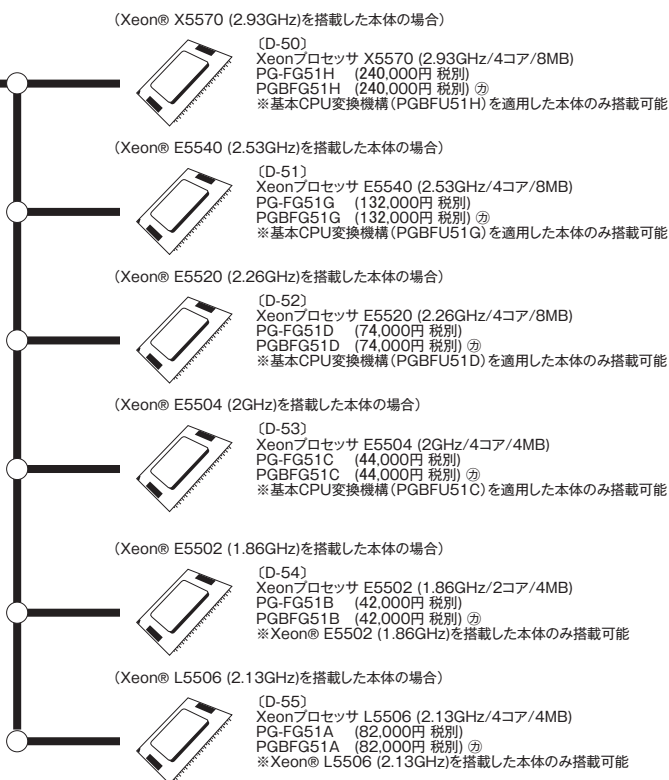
（Xeon® X5570 (2.93GHz)を搭載した本体の場合）

〔D-50〕
Xeonプロセッサ X5570 (2.93GHz/4コア/8MB)
PG-FG51H (240,000円 税別)
PGBFG51H (240,000円 税別) ㋕
※基本CPU変換機構（PGBFU51H）を適用した本体のみ搭載可能

（Xeon® E5540 (2.53GHz)を搭載した本体の場合）

〔D-51〕
Xeonプロセッサ E5540 (2.53GHz/4コア/8MB)
PG-FG51G (132,000円 税別)
PGBFG51G (132,000円 税別) ㋕
※基本CPU変換機構（PGBFU51G）を適用した本体のみ搭載可能

（Xeon® E5520 (2.26GHz)を搭載した本体の場合）

〔D-52〕
Xeonプロセッサ E5520 (2.26GHz/4コア/8MB)
PG-FG51D (74,000円 税別)
PGBFG51D (74,000円 税別) ㋕
※基本CPU変換機構（PGBFU51D）を適用した本体のみ搭載可能

（Xeon® E5504 (2GHz)を搭載した本体の場合）

〔D-53〕
Xeonプロセッサ E5504 (2GHz/4コア/4MB)
PG-FG51C (44,000円 税別)
PGBFG51C (44,000円 税別) ㋕
※基本CPU変換機構（PGBFU51C）を適用した本体のみ搭載可能

（Xeon® E5502 (1.86GHz)を搭載した本体の場合）

〔D-54〕
Xeonプロセッサ E5502 (1.86GHz/2コア/4MB)
PG-FG51B (42,000円 税別)
PGBFG51B (42,000円 税別) ㋕
※Xeon® E5502 (1.86GHz)を搭載した本体のみ搭載可能

（Xeon® L5506 (2.13GHz)を搭載した本体の場合）

〔D-55〕
Xeonプロセッサ L5506 (2.13GHz/4コア/4MB)
PG-FG51A (82,000円 税別)
PGBFG51A (82,000円 税別) ㋕
※Xeon® L5506 (2.13GHz)を搭載した本体のみ搭載可能